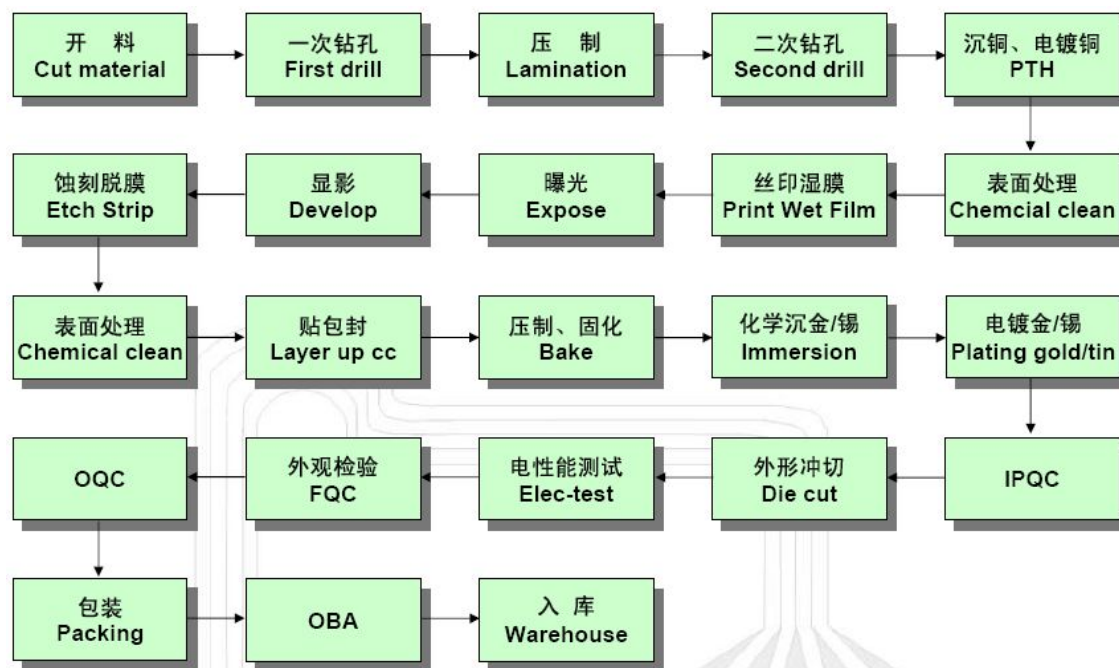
开 料
Cut material

一次钻孔
First drill

压 制
Lamination

二次钻孔
Second drill

沉铜、电镀铜
PTH

表面处理
Chemcial clean

丝印湿膜
Print Wet Film

曝光
Expose

显影
Develop

蚀刻脱膜
Etch Strip

表面处理
Chemical clean

贴包封
Layer up cc

压制、固化
Bake

化学沉金/锡
Immersion

电镀金/锡
Plating gold/tin

IPQC

外形冲切
Die cut

电性能测试
Elec-test

外观检验
FQC

OQC

包装
Packing

OBA

入 库
Warehouse